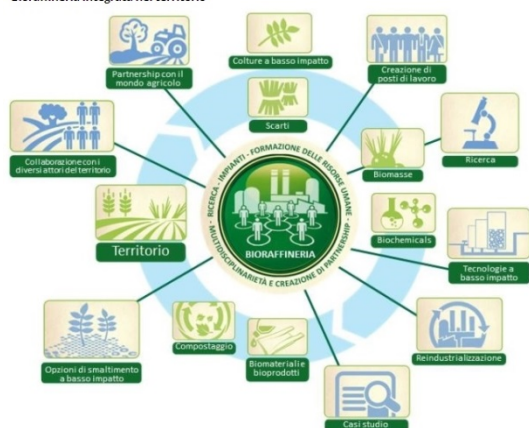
Bioraffineria integrata nel territorio

Colture a basso impatto

Partnership con il mondo agricolo

Creazione di posti di lavoro

Scarti

Collaborazione con i diversi attori del territorio

Ricerca

Biomasse

RICERCA - IMPIANTI - FORMAZIONE DELLE RISORSE UMANE

MULTIDISCIPLINARIETÀ E CREAZIONE DI PARTNERSHIP

BIORAFFINERIA

Territorio

Biochemicals

Tecnologie a basso impatto

Compostaggio

Opzioni di smaltimento a basso impatto

Biomateriali e bioprodotti

Reindustrializzazione

Casi studio